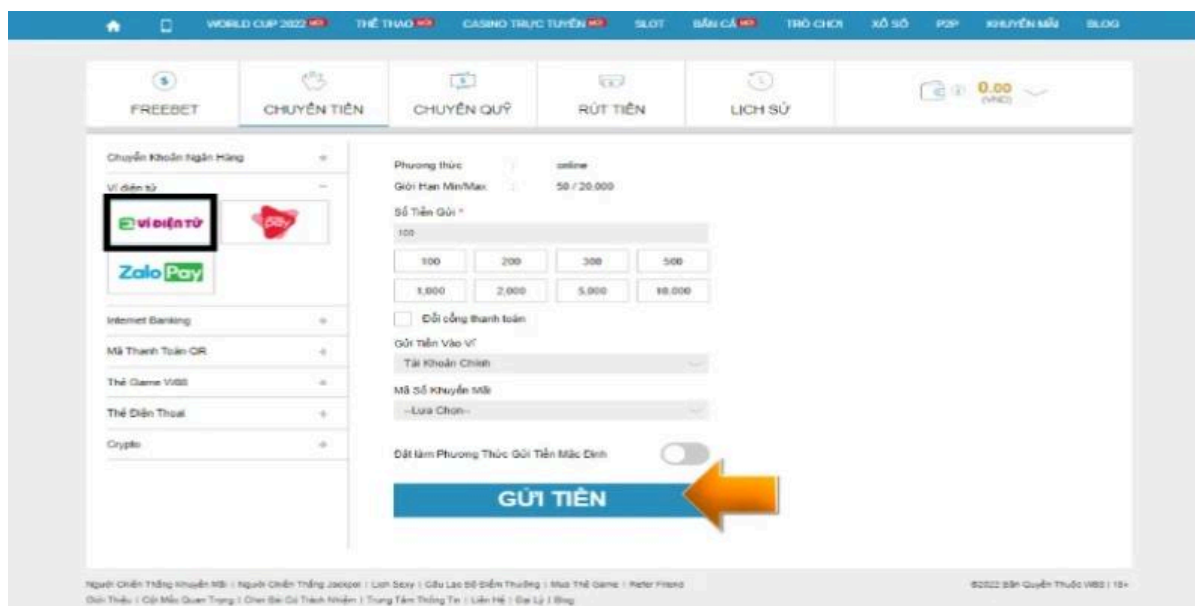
WORLD CUP 2022 HOT THỂ THAO HOT CASINO TRỰC TUYẾN HOT SLOT BẮN CÁ HOT TRÒ CHƠI XỔ SỐ P2P KHUYẾN MÃI BLOG

FREEBET CHUYỂN TIỀN CHUYỂN QUỸ RÚT TIỀN LỊCH SỬ 0.00 (VND)

Chuyển Khoản Ngân Hàng +
Ví điện tử −
VÍ ĐIỆN TỬ
ZaloPay
Internet Banking +
Mã Thanh Toán QR +
Thẻ Game W88 +
Thẻ Điện Thoại +
Crypto +

Phương thức : online
Giới Hạn Min/Max : 50 / 20.000
Số Tiền Gửi *
100
| 100 | 200 | 300 | 500 |
|---|---|---|---|
| 1.000 | 2.000 | 5.000 | 10.000 |

Đổi cổng thanh toán
Gửi Tiền Vào Ví
Tài Khoản Chính
Mã Số Khuyến Mãi
--Lựa Chọn--
Đặt làm Phương Thức Gửi Tiền Mặc Định
GỬI TIỀN

Người Chiến Thắng Khuyến Mãi | Người Chiến Thắng Jackpot | Lịch Sexy | Câu Lạc Bộ Điểm Thưởng | Mua Thẻ Game | Refer Friend
Giới Thiệu | Cột Mốc Quan Trọng | Chơi Bài Có Trách Nhiệm | Trung Tâm Thông Tin | Liên Hệ | Đại Lý | Blog
©2022 Bản Quyền Thuộc W88 | 18+